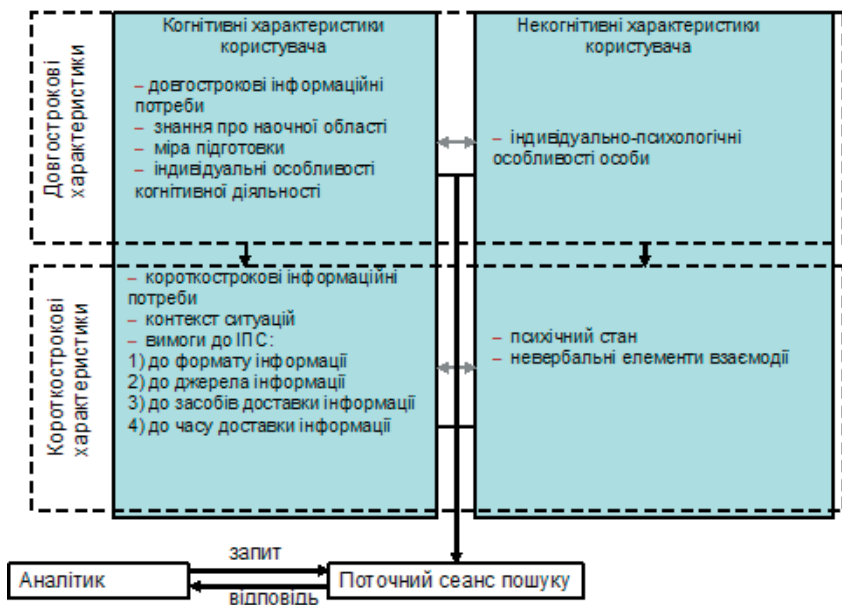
Довгострокові характеристики

Когнітивні характеристики користувача

– довгострокові інформаційні потреби
– знання про наочної області
– міра підготовки
– індивідуальні особливості когнітивної діяльності

Некогнітивні характеристики користувача

– індивідуально-психологічні особливості особи

Короткострокові характеристики

– короткострокові інформаційні потреби
– контекст ситуацій
– вимоги до ІПС:
1) до формату інформації
2) до джерела інформації
3) до засобів доставки інформації
4) до часу доставки інформації

– психічний стан
– невербальні елементи взаємодії

Аналітик

запит

відповідь

Поточний сеанс пошуку